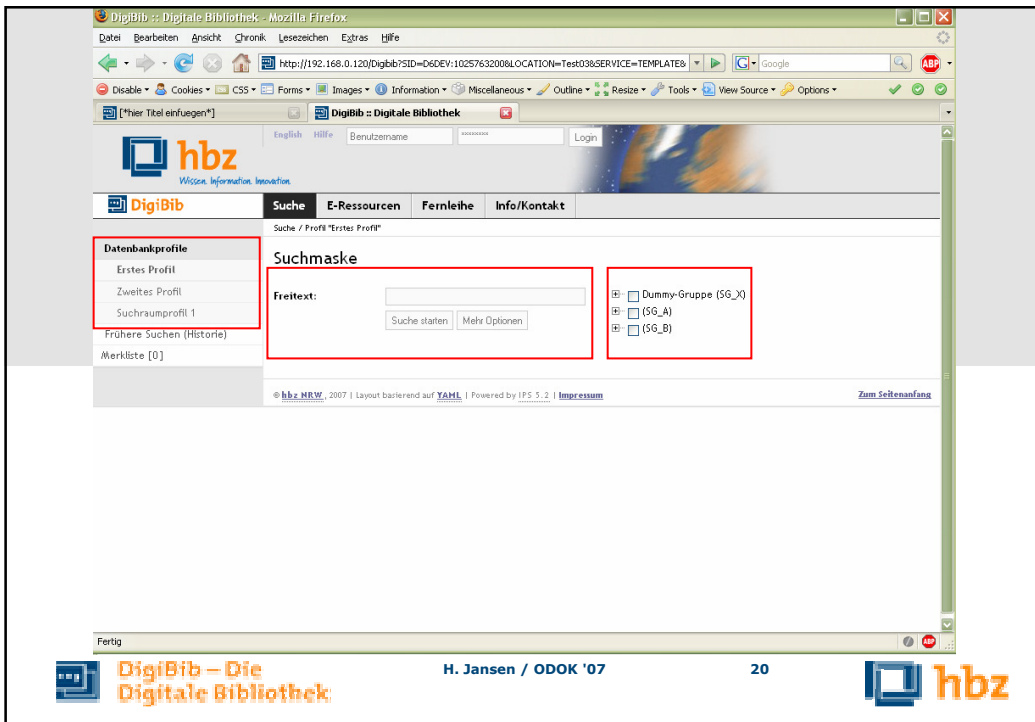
DigiBib :: Digitale Bibliothek - Mozilla Firefox

Datei Bearbeiten Ansicht Chronik Lesezeichen Extras Hilfe

http://192.168.0.120/Digibib?SID=D6DEV:1025763200&LOCATION=Test03&SERVICE=TEMPLATE&

Google

Disable Cookies CSS Forms Images Information Miscellaneous Outline Resize Tools View Source Options

[*hier Titel einfuegen*]

DigiBib :: Digitale Bibliothek

English Hilfe Benutzername Login

hbz
Wissen. Information. Innovation.

DigiBib

Suche E-Ressourcen Fernleihe Info/Kontakt

Suche / Profil "Erstes Profil"

Datenbankprofile
Erstes Profil
Zweites Profil
Suchraumprofil 1
Frühere Suchen (Historie)
Merkliste [0]

Suchmaske

Freitext:

Suche starten Mehr Optionen

Dummy-Gruppe (SG_X)
(SG_A)
(SG_B)

© hbz NRW, 2007 | Layout basierend auf YAML | Powered by IPS 5.2 | Impressum

Zum Seitenanfang

Fertig

DigiBib – Die Digitale Bibliothek

H. Jansen / ODOK '07

20

hbz